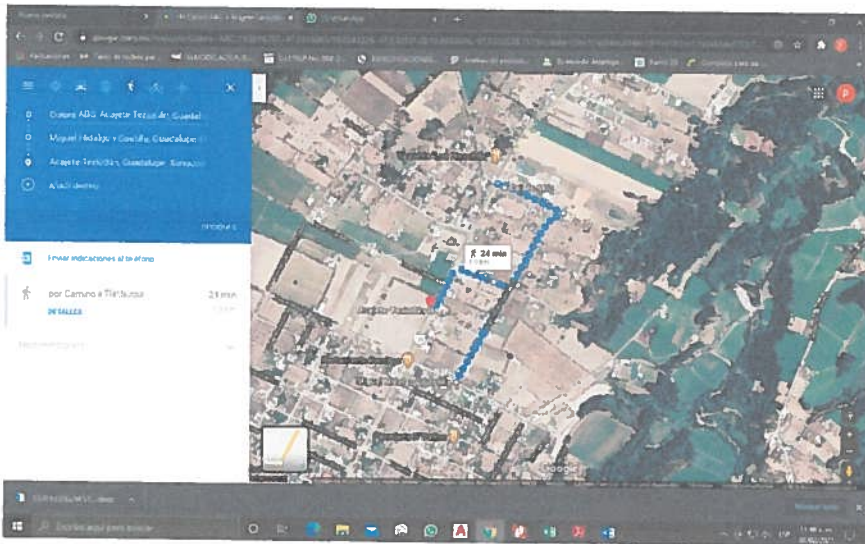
Nueva pestaña
Maps
WhatsApp
Marcadores
Oxxo ABS, Acayete Tezoultán, Guadal
Miguel Hidalgo y Costilla, Guadalupe
Acayete Tezoultán, Guadalupe
Añadir destino
Opciones
Enviar indicaciones al teléfono
por Camino a Tlaltauqui
24 min
DETALLES
24 min
Google
Escribe aquí para buscar